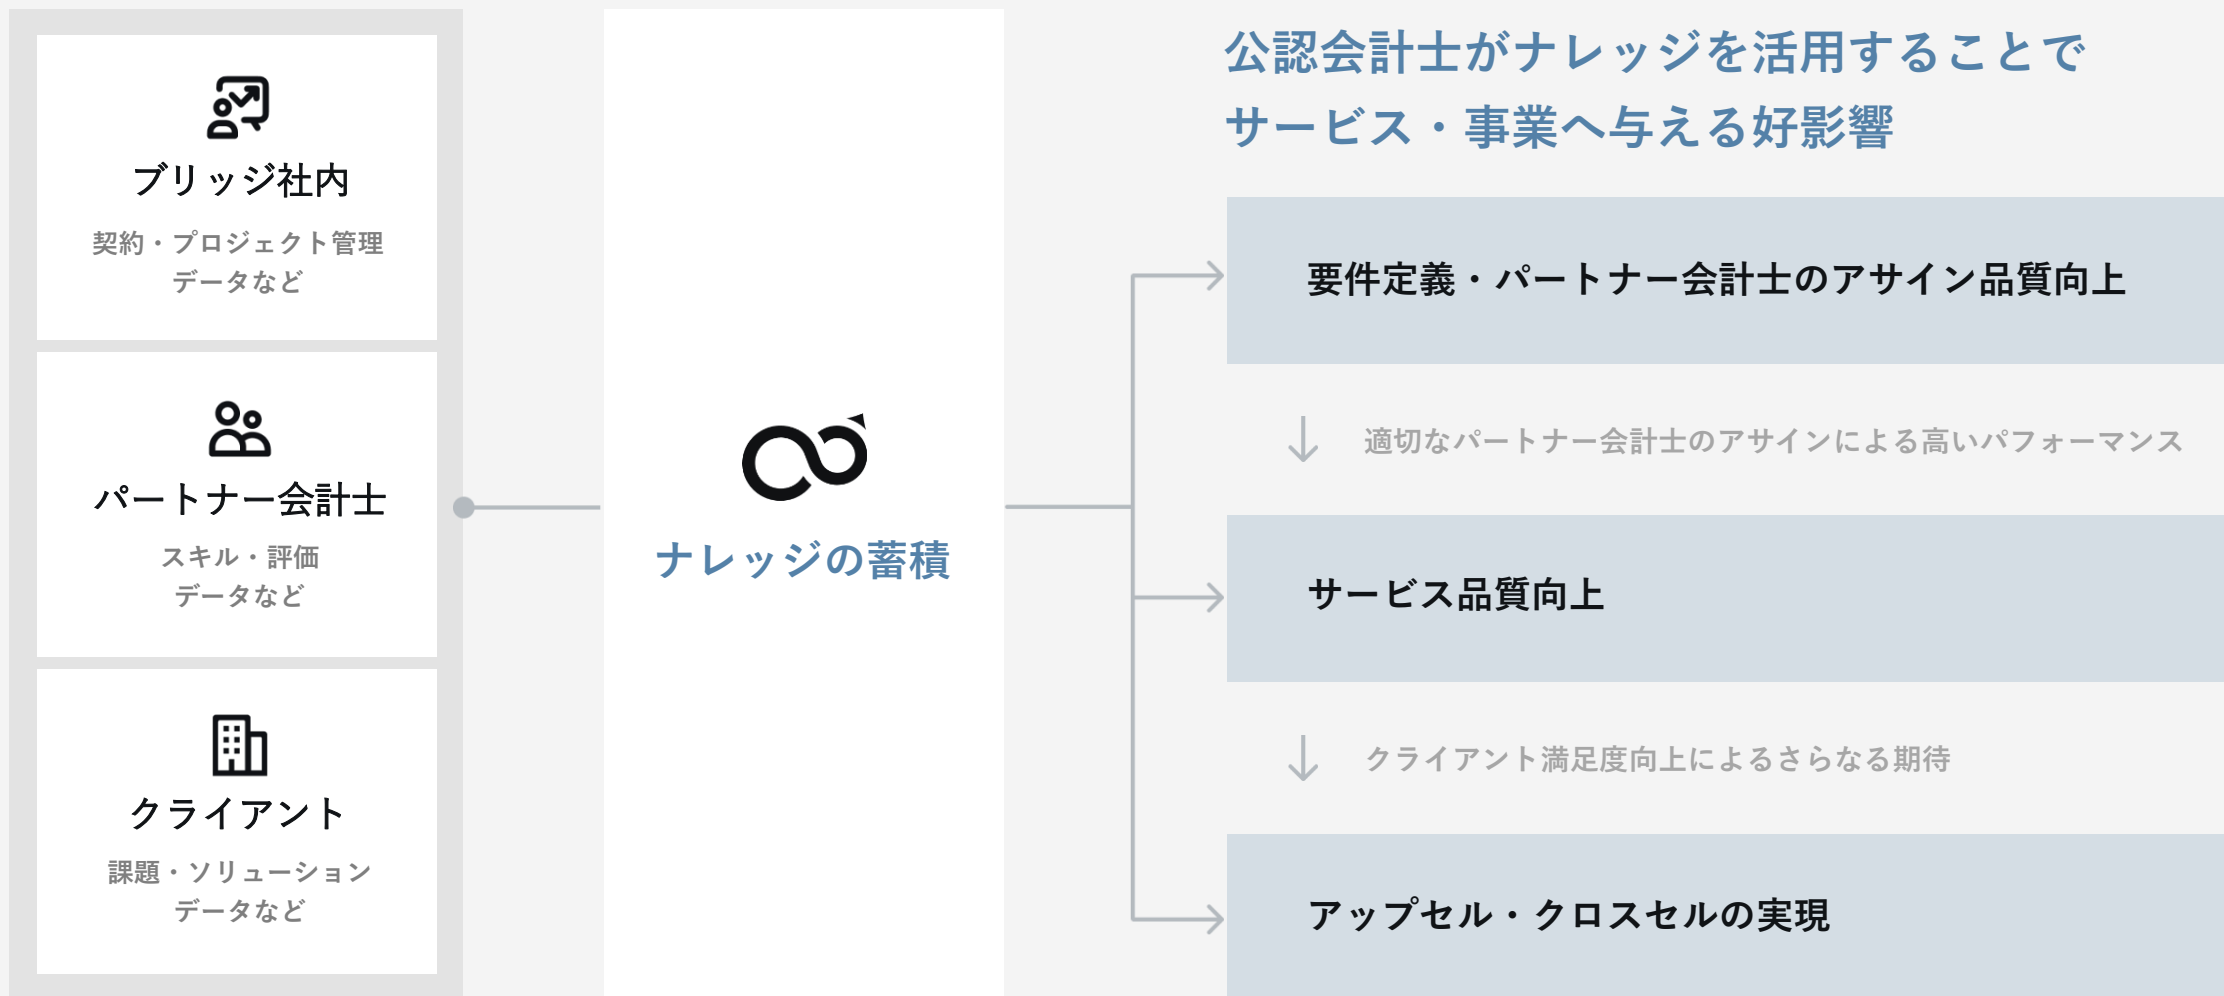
ブリッジ社内

契約・プロジェクト管理
データなど

パートナー会計士

スキル・評価
データなど

クライアント

課題・ソリューション
データなど

ナレッジの蓄積

公認会計士がナレッジを活用することで
サービス・事業へ与える好影響

要件定義・パートナー会計士のアサイン品質向上

適切なパートナー会計士のアサインによる高いパフォーマンス

サービス品質向上

クライアント満足度向上によるさらなる期待

アップセル・クロスセルの実現